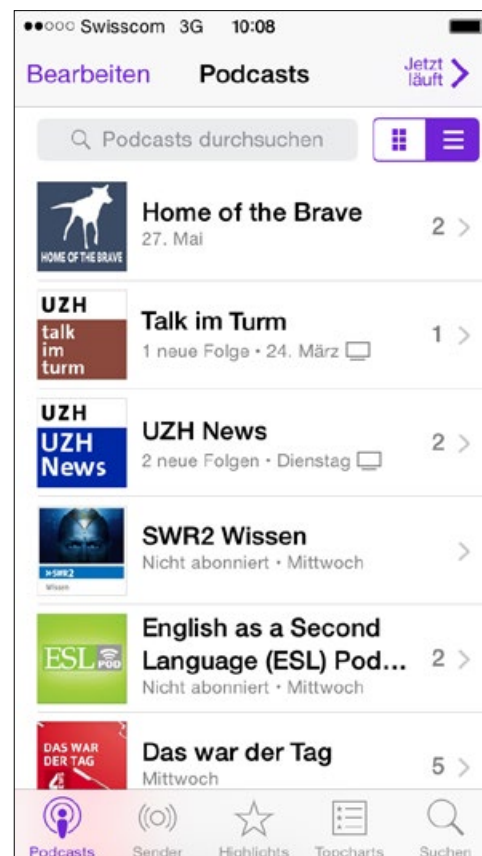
●●○○○ Swisscom 3G 10:08

Bearbeiten Podcasts Jetzt läuft

Podcasts durchsuchen

HOME OF THE BRAVE

Home of the Brave
27. Mai
2

UZH talk im turm

Talk im Turm
1 neue Folge • 24. März
1

UZH UZH News

UZH News
2 neue Folgen • Dienstag
2

SWR2 Wissen

SWR2 Wissen
Nicht abonniert • Mittwoch

ESL POD

English as a Second Language (ESL) Pod...
Nicht abonniert • Mittwoch
2

DAS WAR DER TAG

Das war der Tag
Mittwoch
5

Podcasts Sender Highlights Topcharts Suchen